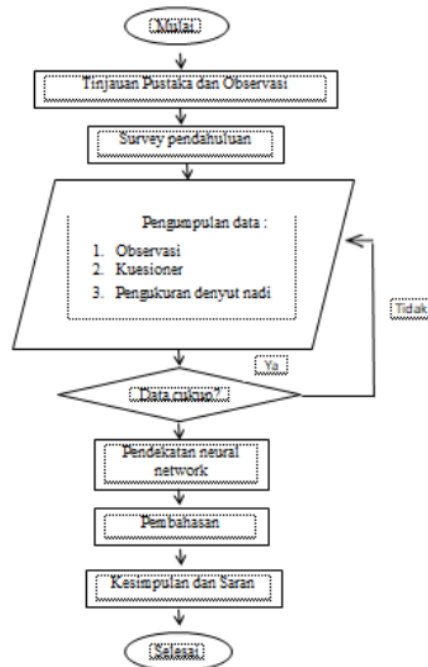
Mulai

Tinjauan Pustaka dan Observasi

Survey pendahuluan

Pengumpulan data :

1. Observasi
2. Kuesioner
3. Pengukuran denyut nadi

Tidak

Ya

Data cukup?

Pendekatan neural network

Pembahasan

Kesimpulan dan Saran

Selesai